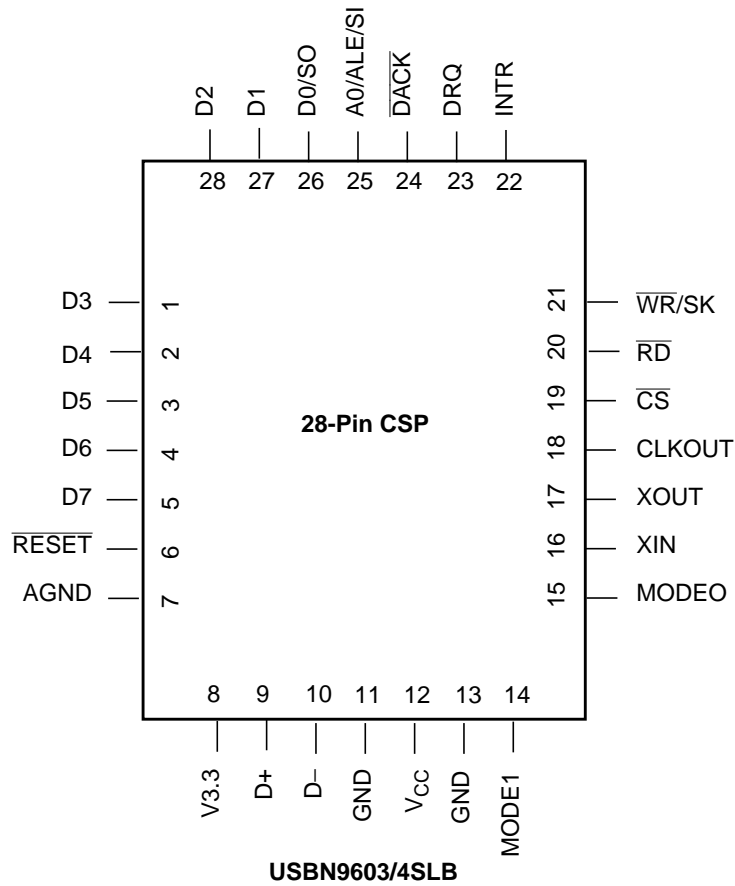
D2 D1 D0/SO A0/ALE/SI $\overline{DACK}$ DRQ INTR

28 27 26 25 24 23 22

D3 1
D4 2
D5 3
D6 4
D7 5
$\overline{RESET}$ 6
AGND 7

21 $\overline{WR}$/SK
20 $\overline{RD}$
19 $\overline{CS}$
18 CLKOUT
17 XOUT
16 XIN
15 MODEO

28-Pin CSP

8 9 10 11 12 13 14

V3.3 D+ D– GND $V_{CC}$ GND MODE1

USBN9603/4SLB